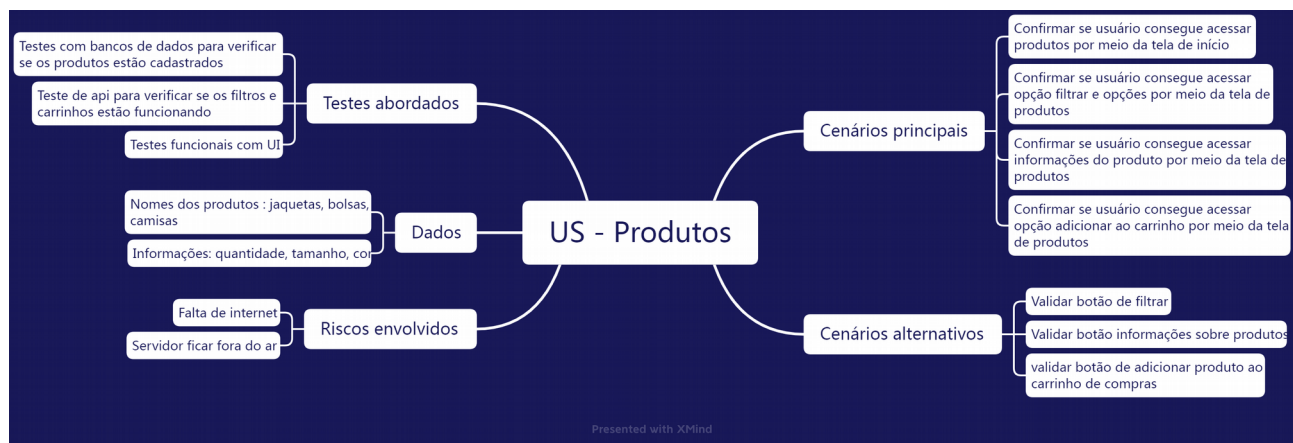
US - Produtos

Testes abordados

Testes com bancos de dados para verificar se os produtos estão cadastrados

Teste de api para verificar se os filtros e carrinhos estão funcionando

Testes funcionais com UI

Dados

Nomes dos produtos : jaquetas, bolsas, camisas

Informações: quantidade, tamanho, co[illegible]

Riscos envolvidos

Falta de internet

Servidor ficar fora do ar

Cenários principais

Confirmar se usuário consegue acessar produtos por meio da tela de início

Confirmar se usuário consegue acessar opção filtrar e opções por meio da tela de produtos

Confirmar se usuário consegue acessar informações do produto por meio da tela de produtos

Confirmar se usuário consegue acessar opção adicionar ao carrinho por meio da tela de produtos

Cenários alternativos

Validar botão de filtrar

Validar botão informações sobre produtos

validar botão de adicionar produto ao carrinho de compras

Presented with XMind